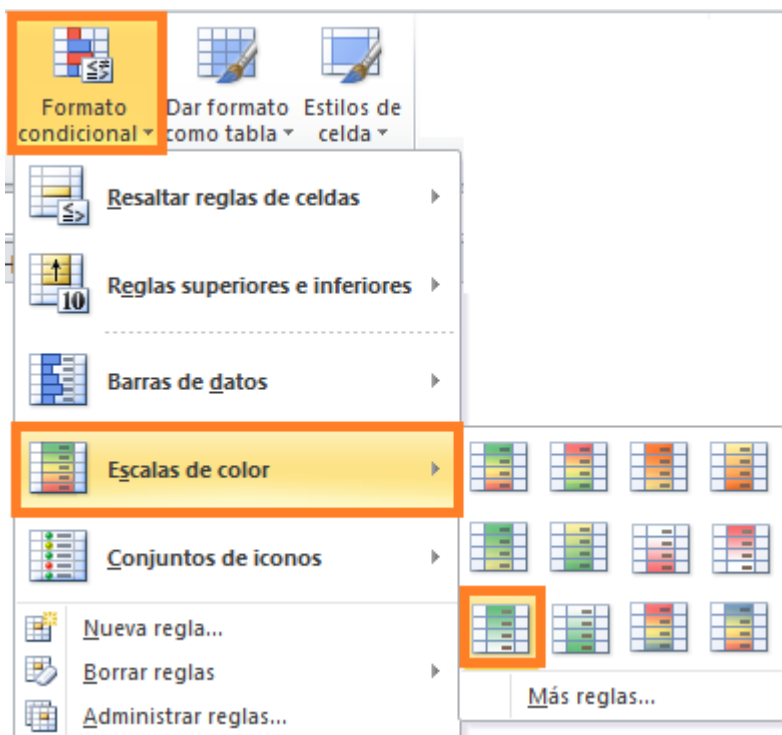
Formato condicional
Dar formato como tabla
Estilos de celda

Resaltar reglas de celdas

Reglas superiores e inferiores

10

Barras de datos

Escalas de color

Conjuntos de iconos

Nueva regla...

Borrar reglas

Administrar reglas...

Más reglas...